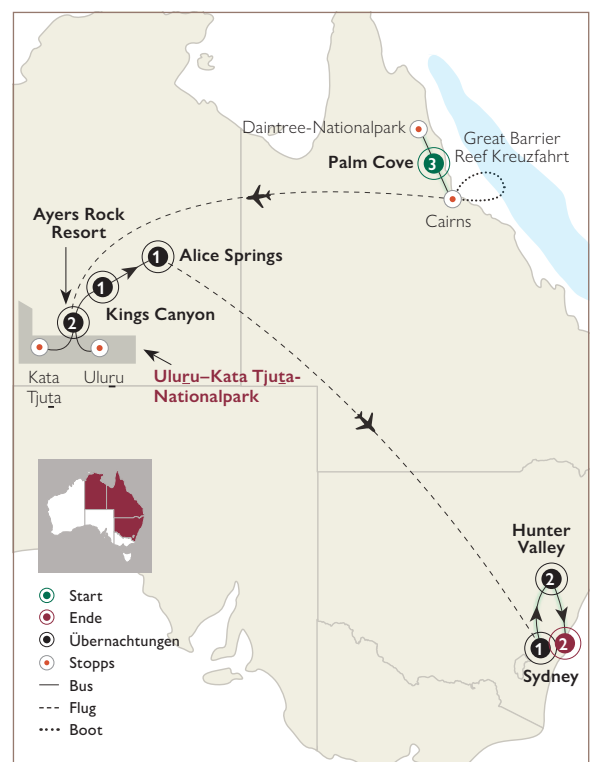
Daintree-Nationalpark
3
Palm Cove
Great Barrier Reef Kreuzfahrt
Cairns
Ayers Rock Resort
1
Alice Springs
1
Kings Canyon
2
Kata Tjuta
Uluru
Uluru–Kata Tjuta-Nationalpark

Hunter Valley
2
1
2
Sydney

Start
Ende
Übernachtungen
Stopps
Bus
Flug
Boot